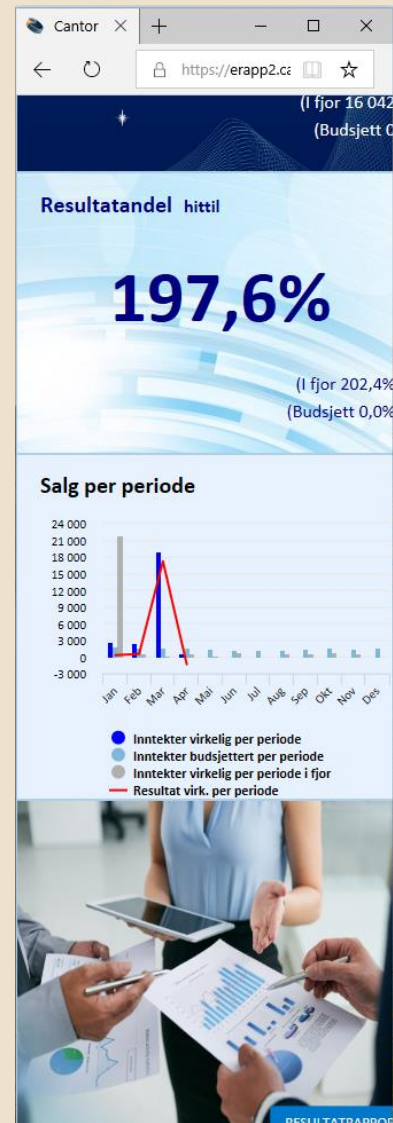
Cantor × +
https://erapp2.ca

(I fjor 16 042
(Budsjett 0

Resultatandel hittil

197,6%

(I fjor 202,4%
(Budsjett 0,0%

Salg per periode

24 000
21 000
18 000
15 000
12 000
9 000
6 000
3 000
0
-3 000

Jan Feb Mar Apr Mai Jun Jul Aug Sep Okt Nov Des

Inntekter virkelig per periode
Inntekter budsjettert per periode
Inntekter virkelig per periode i fjor
Resultat virk. per periode

RESULTATRAPPOR